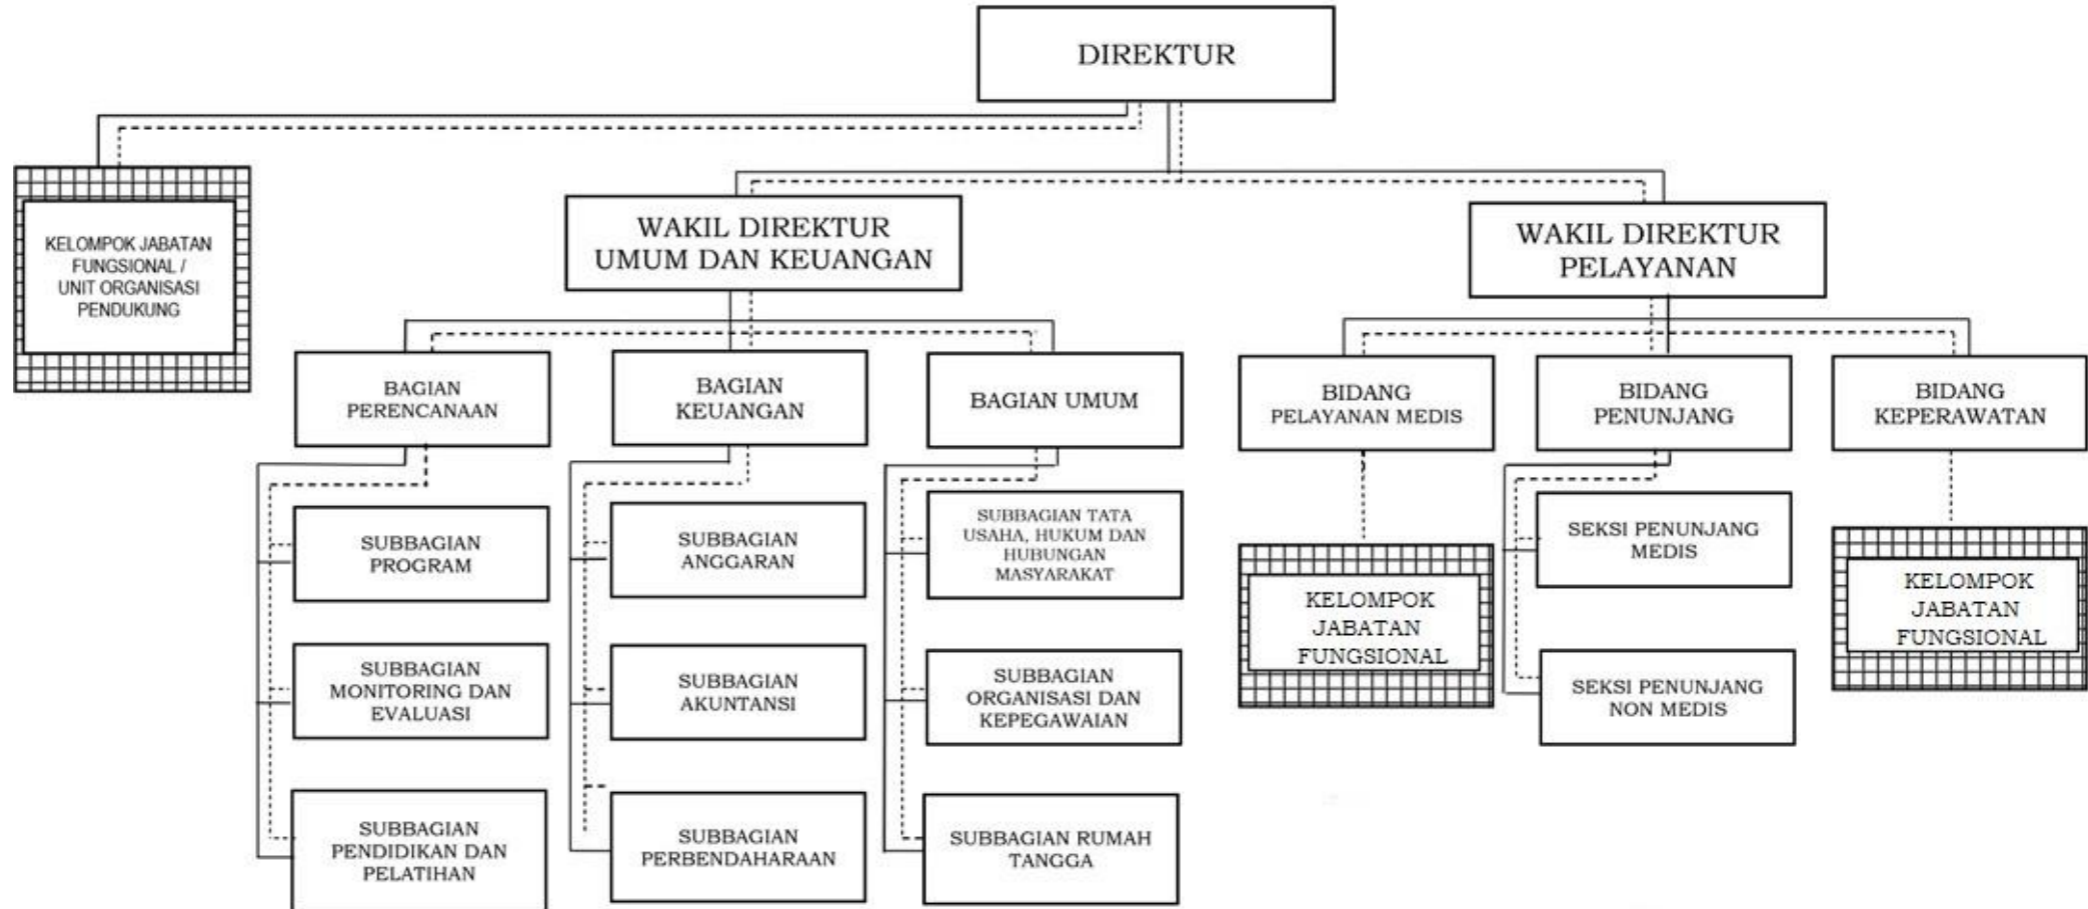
DIREKTUR

KELOMPOK JABATAN FUNGSIONAL / UNIT ORGANISASI PENDUKUNG

WAKIL DIREKTUR UMUM DAN KEUANGAN

WAKIL DIREKTUR PELAYANAN

BAGIAN PERENCANAAN

BAGIAN KEUANGAN

BAGIAN UMUM

BIDANG PELAYANAN MEDIS

BIDANG PENUNJANG

BIDANG KEPERAWATAN

SUBBAGIAN PROGRAM

SUBBAGIAN MONITORING DAN EVALUASI

SUBBAGIAN PENDIDIKAN DAN PELATIHAN

SUBBAGIAN ANGGARAN

SUBBAGIAN AKUNTANSI

SUBBAGIAN PERBENDAHARAAN

SUBBAGIAN TATA USAHA, HUKUM DAN HUBUNGAN MASYARAKAT

SUBBAGIAN ORGANISASI DAN KEPEGAWAIAN

SUBBAGIAN RUMAH TANGGA

KELOMPOK JABATAN FUNGSIONAL

SEKSI PENUNJANG MEDIS

SEKSI PENUNJANG NON MEDIS

KELOMPOK JABATAN FUNGSIONAL